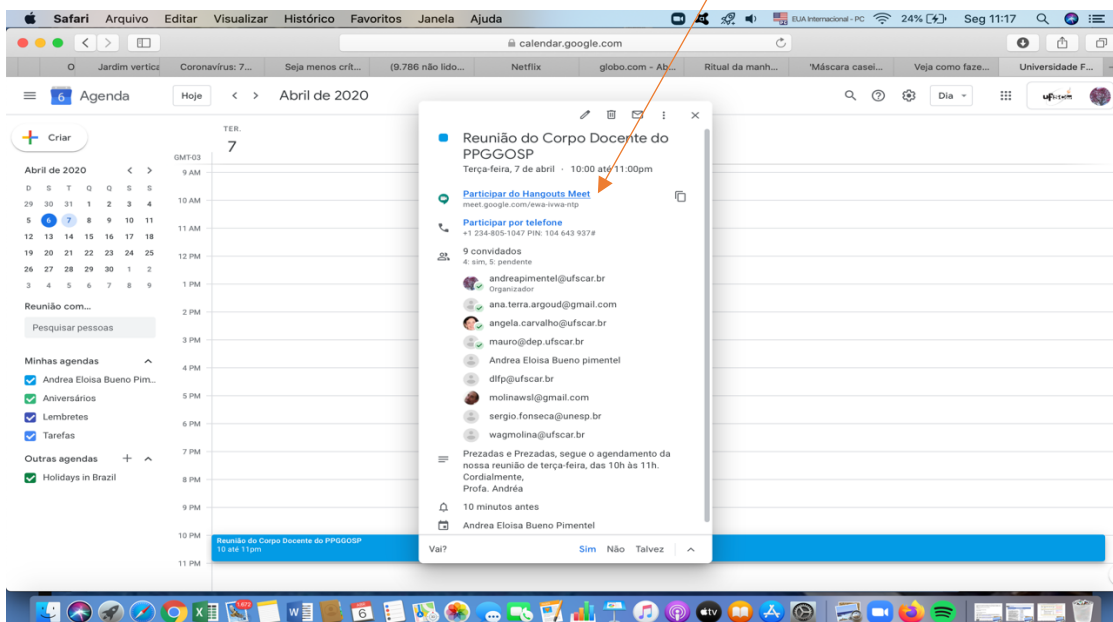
Safari Arquivo Editar Visualizar Histórico Favoritos Janela Ajuda

EUA Internacional - PC 24% Seg 11:17

calendar.google.com

O | Jardim vertica | Coronavírus: 7... | Seja menos crít... | (9.786 não lido... | Netflix | globo.com - Ab... | Ritual da manh... | 'Máscara casei... | Veja como faze... | Universidade F...

6 Agenda Hoje < > Abril de 2020 Dia

Criar

Abril de 2020

| D | S | T | Q | Q | S | S |
|---|---|---|---|---|---|---|
| 29 | 30 | 31 | 1 | 2 | 3 | 4 |
| 5 | 6 | 7 | 8 | 9 | 10 | 11 |
| 12 | 13 | 14 | 15 | 16 | 17 | 18 |
| 19 | 20 | 21 | 22 | 23 | 24 | 25 |
| 26 | 27 | 28 | 29 | 30 | 1 | 2 |
| 3 | 4 | 5 | 6 | 7 | 8 | 9 |

Reunião com...

Pesquisar pessoas

Minhas agendas

Andrea Eloisa Bueno Pim...

Aniversários

Lembretes

Tarefas

Outras agendas

Holidays in Brazil

TER.
7

GMT-03
9 AM
10 AM
11 AM
12 PM
1 PM
2 PM
3 PM
4 PM
5 PM
6 PM
7 PM
8 PM
9 PM
10 PM
11 PM

Reunião do Corpo Docente do PPGGOSP
10 até 11pm

Reunião do Corpo Docente do PPGGOSP
Terça-feira, 7 de abril · 10:00 até 11:00pm

Participar do Hangouts Meet
meet.google.com/ewa-ivwa-ntp

Participar por telefone
+1 234-805-1047 PIN: 104 643 937#

9 convidados
4: sim, 5: pendente

andreapimentel@ufscar.br
Organizador
ana.terra.argoud@gmail.com
angela.carvalho@ufscar.br
mauro@dep.ufscar.br
Andrea Eloisa Bueno pimentel
dlfp@ufscar.br
molinawsl@gmail.com
sergio.fonseca@unesp.br
wagmolina@ufscar.br

Prezadas e Prezados, segue o agendamento da nossa reunião de terça-feira, das 10h às 11h.
Cordialmente,
Profa. Andréa

10 minutos antes

Andrea Eloisa Bueno Pimentel

Vai? Sim Não Talvez